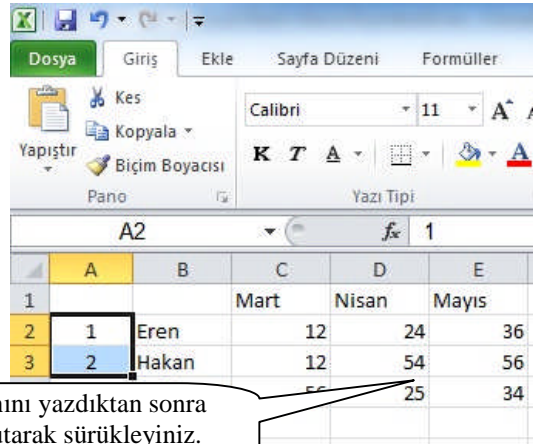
Dosya | Giriş | Ekle | Sayfa Düzeni | Formüller

Kes
Kopyala
Yapıştır
Biçim Boyacısı
Pano

Calibri | 11
K T A
Yazı Tipi

A2 | $f_x$ | 1

| | A | B | C | D | E |
|---|---|---|---|---|---|
| 1 | | | Mart | Nisan | Mayıs |
| 2 | 1 | Eren | 12 | 24 | 36 |
| 3 | 2 | Hakan | 12 | 54 | 56 |
| | | | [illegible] | 25 | 34 |

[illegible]nı yazdıktan sonra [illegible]tarak sürükleyiniz.